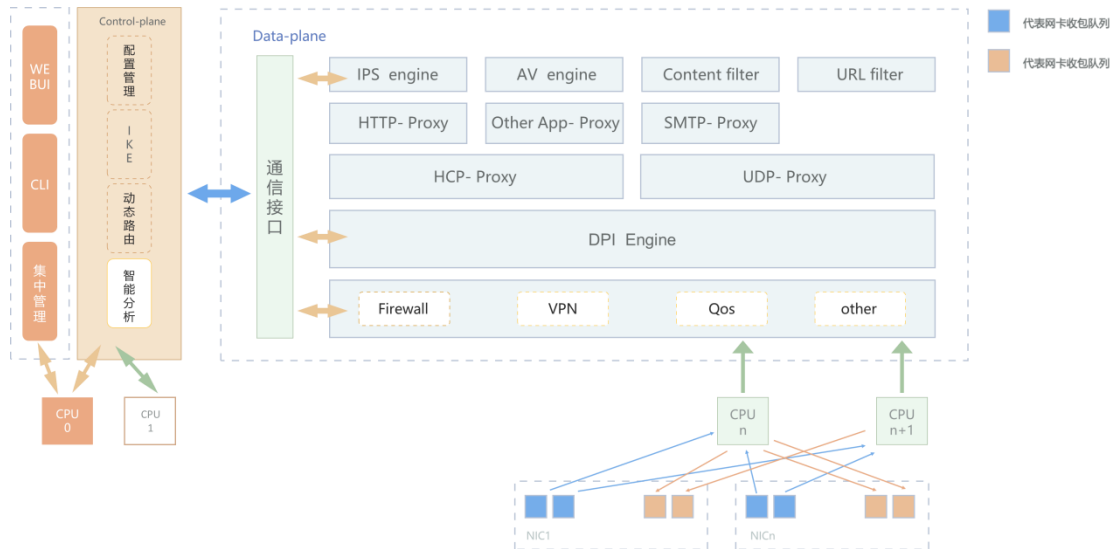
WE BUI

CLI

集中管理

Control-plane

配置管理

IKE

动态路由

智能分析

Data-plane

通信接口

IPS engine

AV engine

Content filter

URL filter

HTTP- Proxy

Other App- Proxy

SMTP- Proxy

HCP- Proxy

UDP- Proxy

DPI Engine

Firewall

VPN

Qos

other

代表网卡收包队列

代表网卡收包队列

CPU 0

CPU 1

CPU n

CPU n+1

NIC1

NICn